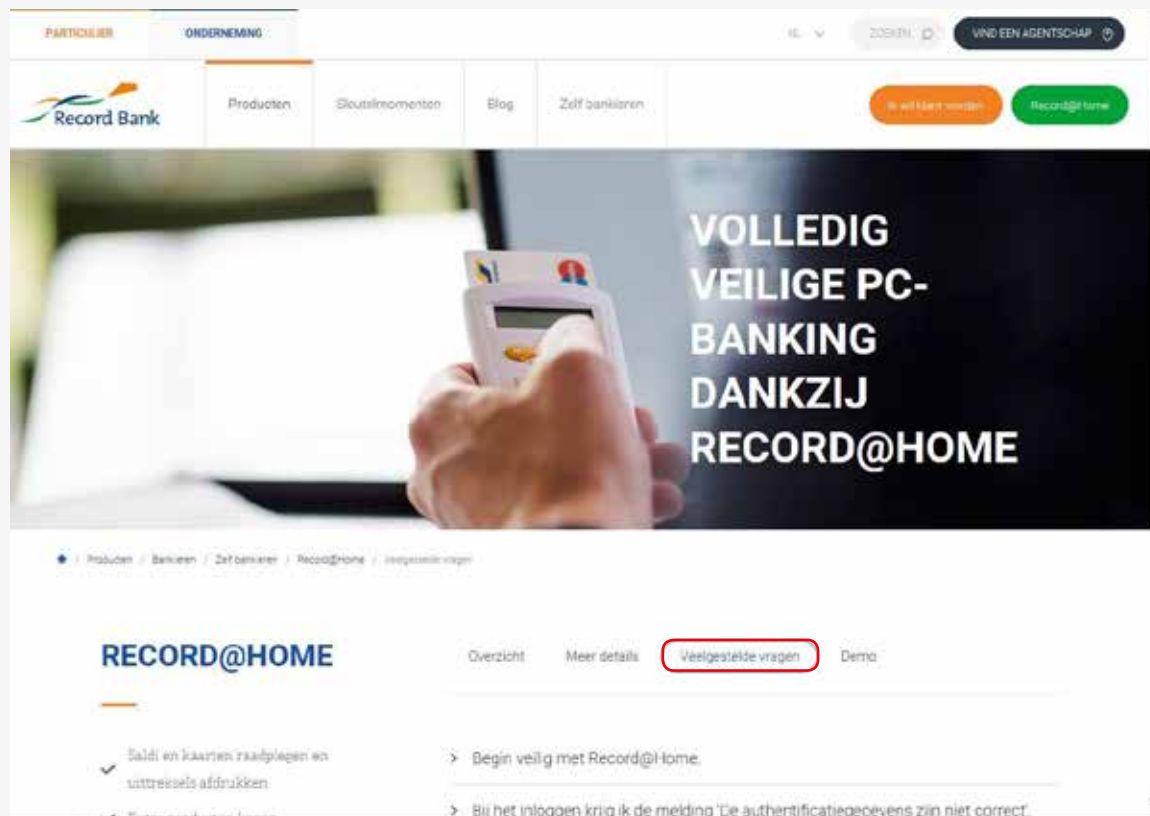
PARTICULIER ONDERNEMING

NL ZOEKEN VIND EEN AGENTSCHAP

Record Bank

Producten Sleutelmomenten Blog Zelf bankieren

Ik wil klant worden Record@Home

VOLLEDIG VEILIGE PC-BANKING DANKZIJ RECORD@HOME

Producten / Bankieren / Zelf bankieren / Record@Home / Veelgestelde vragen

RECORD@HOME

Overzicht Meer details Veelgestelde vragen Demo

Saldi en kaarten raadplegen en uittreksels afdrukken

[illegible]

> Begin veilig met Record@Home.

> Bij het inloggen krijg ik de melding 'De authentificatiegegevens zijn niet correct'.